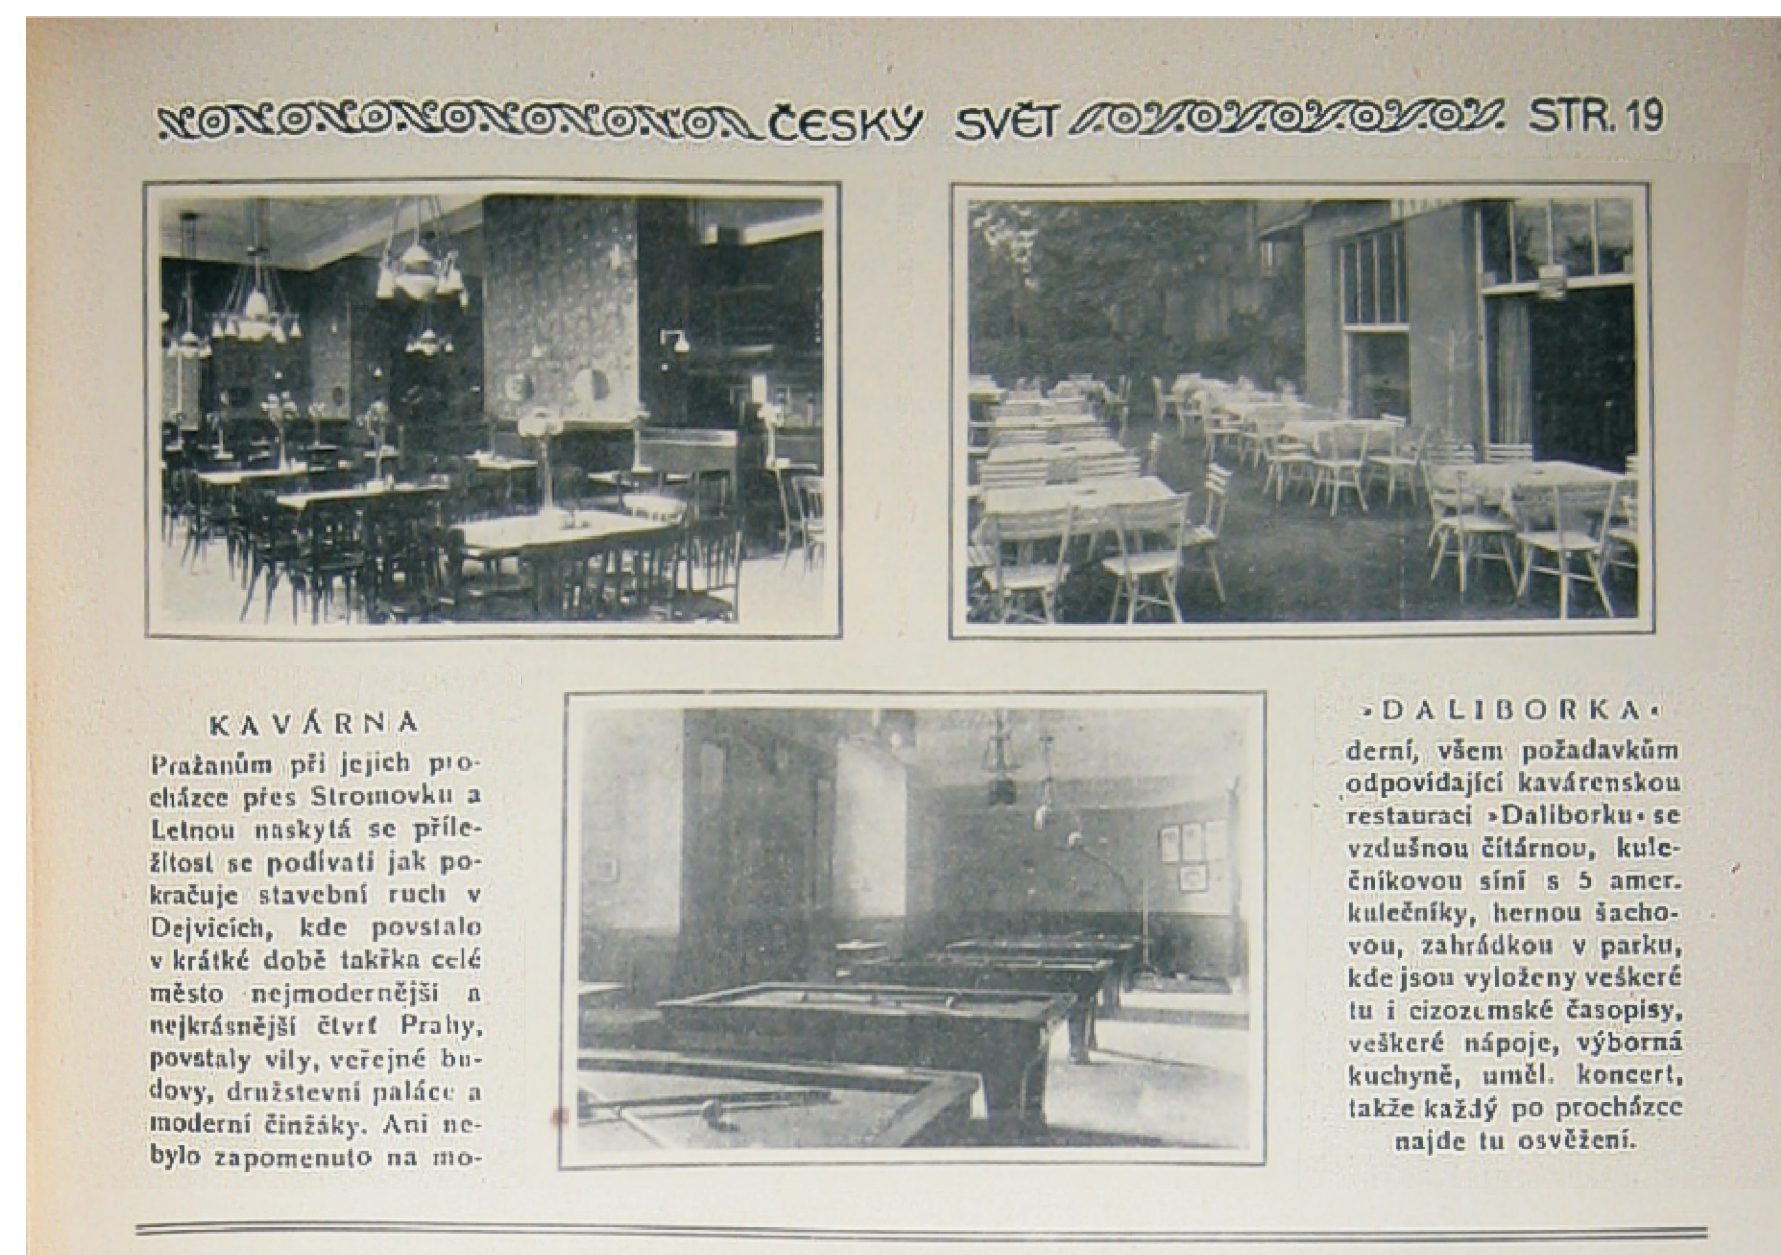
ČESKÝ SVĚT STR. 19

KAVÁRNA

Pražanům při jejich procházce přes Stromovku a Letnou naskytá se příležitost se podívati jak pokračuje stavební ruch v Dejvicích, kde povstalo v krátké době takřka celé město nejmodernější a nejkrásnější čtvrť Prahy, povstaly vily, veřejné budovy, družstevní paláce a moderní činžáky. Ani nebylo zapomenuto na mo-

»DALIBORKA«

derní, všem požadavkům odpovídající kavárenskou restauraci »Daliborku« se vzdušnou čítárnou, kulečníkovou síní s 5 amer. kulečníky, hernou šachovou, zahrádkou v parku, kde jsou vyloženy veškeré tu i cizozemské časopisy, veškeré nápoje, výborná kuchyně, uměl. koncert, takže každý po procházce najde tu osvěžení.